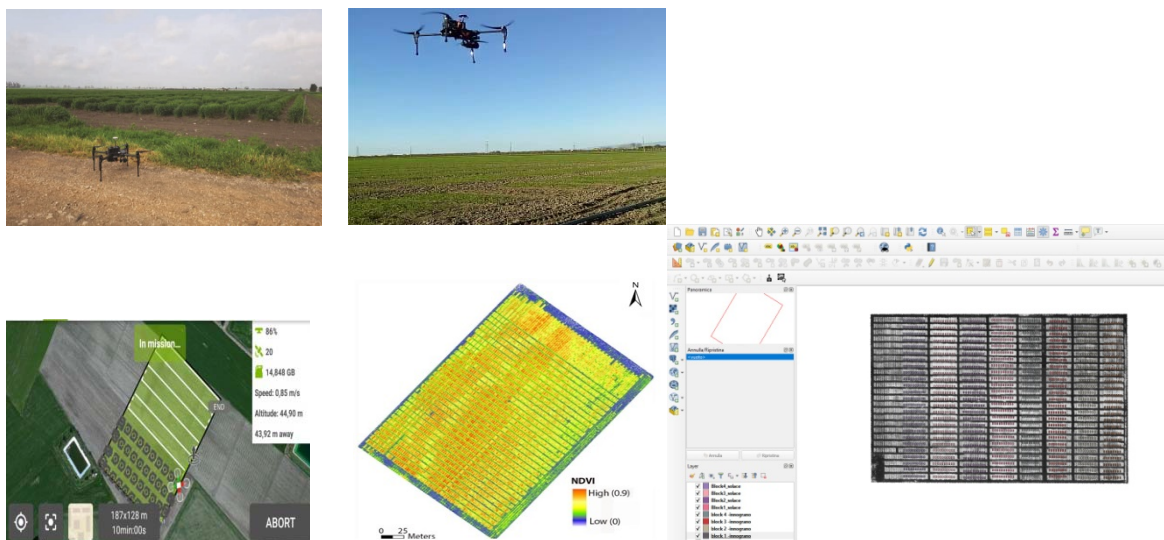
In mission...

86%

20

14,848 GB

Speed: 0,85 m/s

Altitude: 44,90 m

43,92 m away

END

187x128 m
10min:00s

ABORT

N

NDVI
High (0.9)
Low (0)

0 25 Meters

Panoramica

Annulla Piproiezione

Annulla

Ripristina

Layer

Block4_seleco
Block3_seleco
Block2_seleco
Block1_seleco
block 4 - immagrano
block 3 - immagrano
block 2 - immagrano
block 1 - immagrano